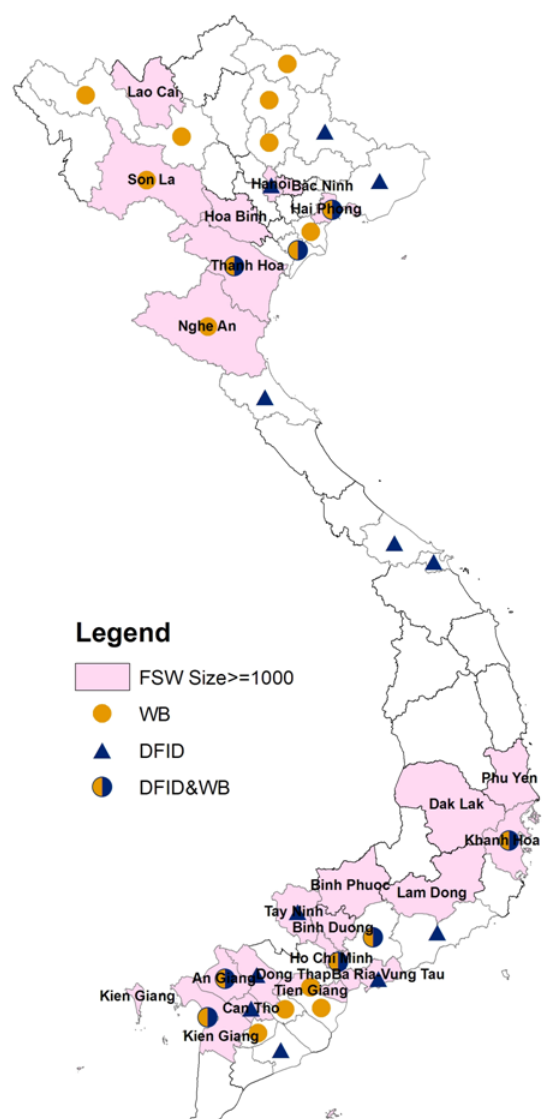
Lao Cai
Son La
Hanoi
Bac Ninh
Hai Phong
Hoa Binh
Thanh Hoa
Nghe An

Legend
FSW Size>=1000
WB
DFID
DFID&WB

Phu Yen
Dak Lak
Khanh Hoa
Binh Phuoc
Lam Dong
Tay Ninh
Binh Duong
Ho Chi Minh
An Giang
Dong Thap
Ba Ria Vung Tau
Tien Giang
Kien Giang
Can Tho
Kien Giang